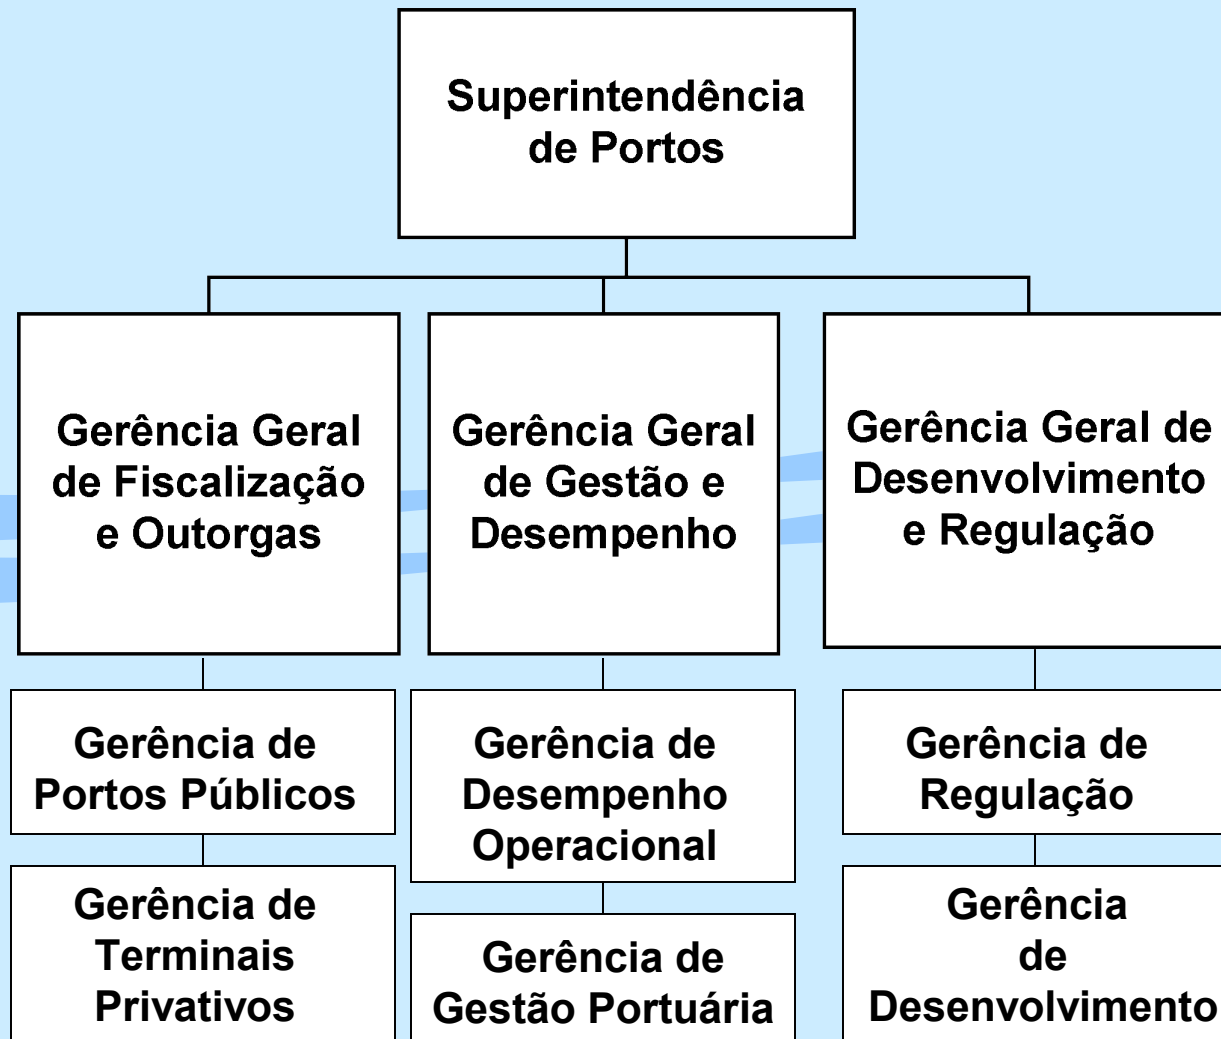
Superintendência de Portos

Gerência Geral de Fiscalização e Outorgas

Gerência Geral de Gestão e Desempenho

Gerência Geral de Desenvolvimento e Regulação

Gerência de Portos Públicos

Gerência de Terminais Privativos

Gerência de Desempenho Operacional

Gerência de Gestão Portuária

Gerência de Regulação

Gerência de Desenvolvimento